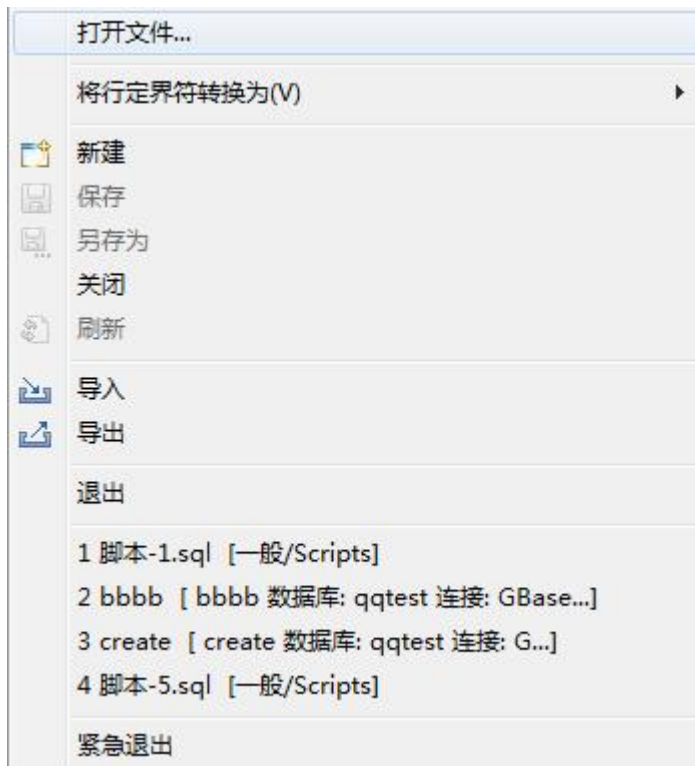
打开文件...

将行定界符转换为(V)

新建
保存
另存为
关闭
刷新

导入
导出

退出

1 脚本-1.sql [一般/Scripts]
2 bbbb [ bbbb 数据库: qqtest 连接: GBase...]
3 create [ create 数据库: qqtest 连接: G...]
4 脚本-5.sql [一般/Scripts]

紧急退出